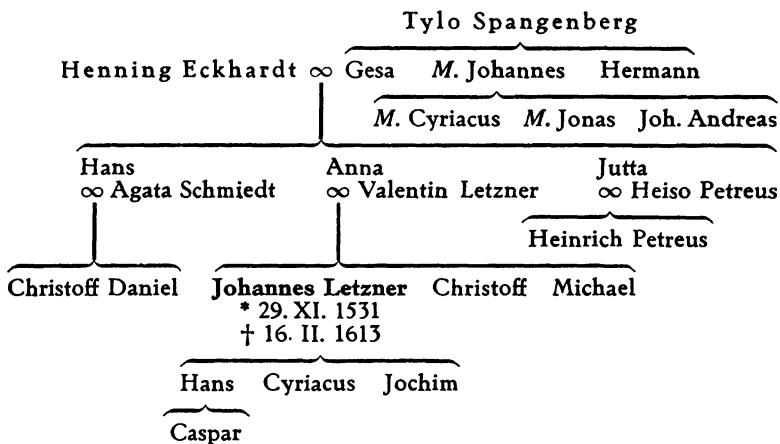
Tylo Spangenberg

Henning Eckhardt ∞ Gesa *M.* Johannes Hermann

*M.* Cyriacus *M.* Jonas Joh. Andreas

Hans
∞ Agata Schmiedt

Anna
∞ Valentin Letzner

Jutta
∞ Heiso Petreus

Heinrich Petreus

Christoff Daniel

**Johannes Letzner**
* 29. XI. 1531
† 16. II. 1613

Christoff Michael

Hans Cyriacus Jochim

Caspar